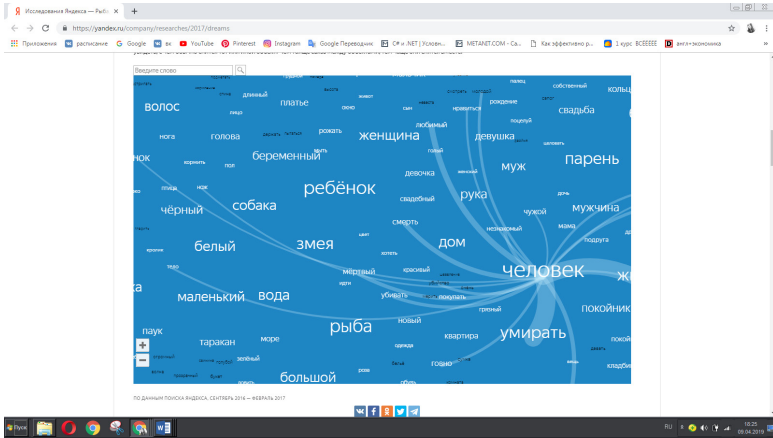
Исследования Яндекса — Рыб ×

https://yandex.ru/company/researches/2017/dreams

Приложения расписание Google вк YouTube Pinterest Instagram Google Переводчик C# и .NET | Условн... METANIT.COM - Са... Как эффективно р... 1 курс ВСЕЕЕЕЕ англ+экономика

Введите слово

волос платье свадьба нога голова рожать женщина девушка нок беременный муж парень ребёнок рука чёрный собака мужчина белый змея дом человек маленький вода покойник паук рыба умирать таракан море большой новый квартира длинный окно сын нравиться рождение любимый девочка свадебный смерть чужой мама красивый мёртвый убивать покупать одежда зелёный говно подруга собственный

+
−

ПО ДАННЫМ ПОИСКА ЯНДЕКСА, СЕНТЯБРЬ 2016 — ФЕВРАЛЬ 2017

Пуск

RU 18:25 09.04.2019